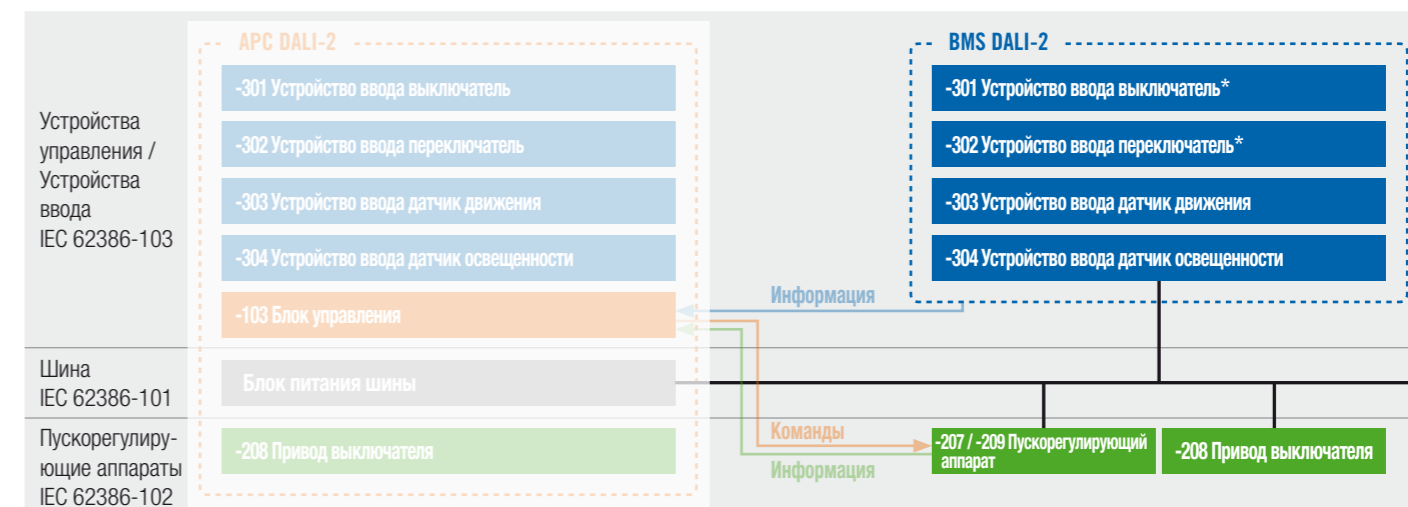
APC DALI-2

-301 Устройство ввода выключатель

-302 Устройство ввода переключатель

-303 Устройство ввода датчик движения

-304 Устройство ввода датчик освещенности

-103 Блок управления

Блок питания шины

-208 Привод выключателя

BMS DALI-2

-301 Устройство ввода выключатель*

-302 Устройство ввода переключатель*

-303 Устройство ввода датчик движения

-304 Устройство ввода датчик освещенности

Информация

Команды

Информация

-207 / -209 Пускорегулирующий аппарат

-208 Привод выключателя

Устройства управления / Устройства ввода IEC 62386-103

Шина IEC 62386-101

Пускорегулирующие аппараты IEC 62386-102